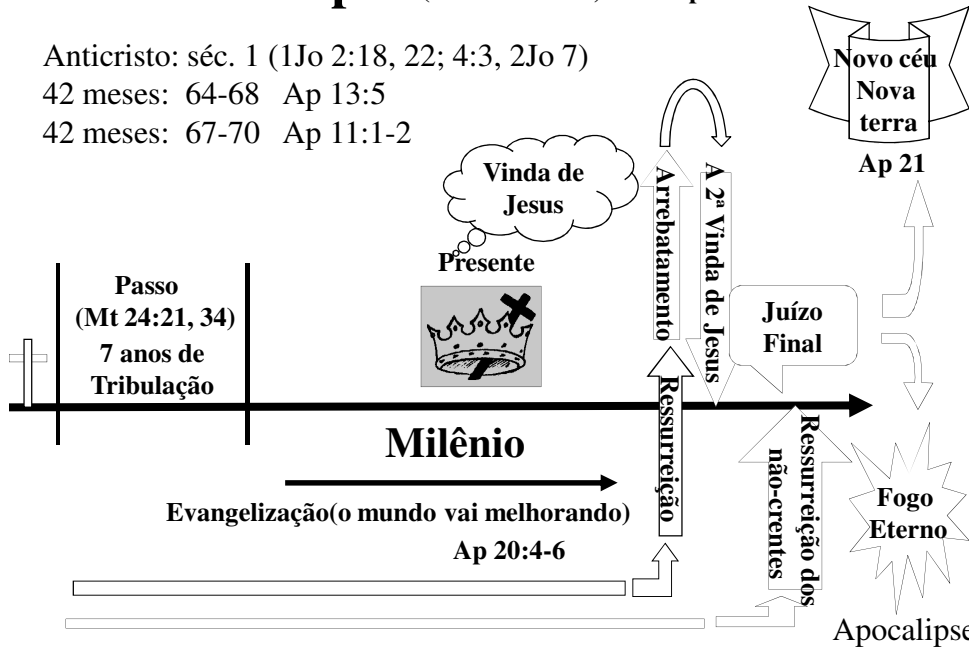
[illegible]

Anticristo: séc. 1 (1Jo 2:18, 22; 4:3, 2Jo 7)
42 meses: 64-68 Ap 13:5
42 meses: 67-70 Ap 11:1-2

Novo céu
Nova
terra
Ap 21

Vinda de
Jesus

Presente

Arrebatamento

A 2ª Vinda de Jesus

Passo
(Mt 24:21, 34)
7 anos de
Tribulação

Juízo
Final

Ressurreição

Ressurreição dos não-crentes

Milênio

Evangelização(o mundo vai melhorando)
Ap 20:4-6

Fogo
Eterno

Apocalipse